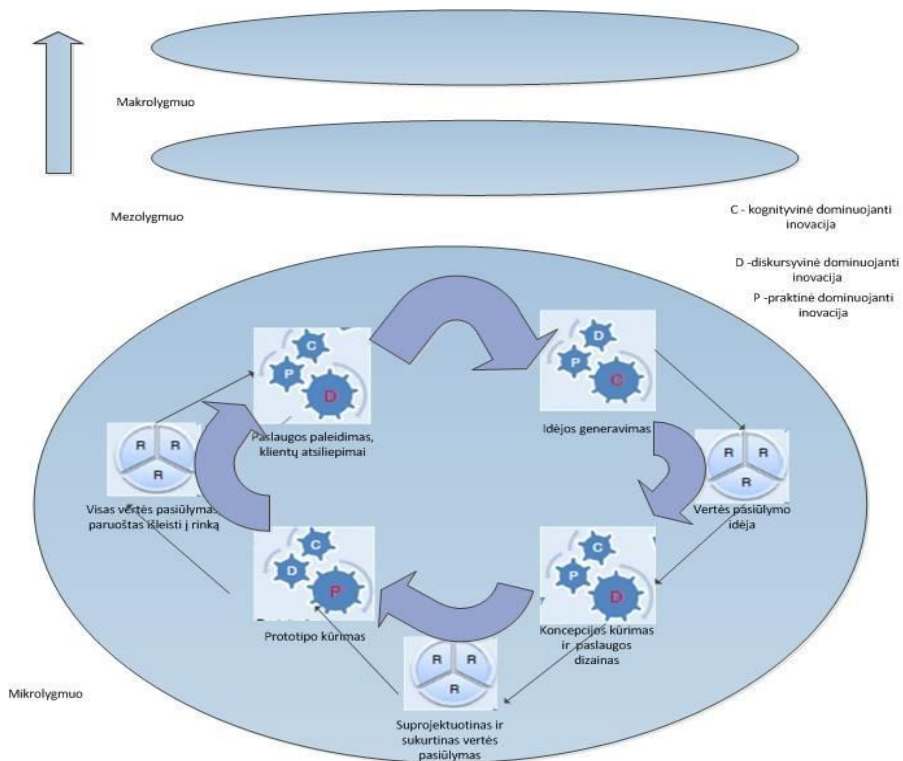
Makrolygmuo

Mezolygmuo

C - kognityvinė dominuojanti inovacija

D -diskursyvinė dominuojanti inovacija

P -praktinė dominuojanti inovacija

C
P
D
Paslaugos paleidimas, klientų atsiliepimai

D
P
C
Idėjos generavimas

R R R
Vertės pasiūlymo idėja

C
P
D
Koncepcijos kūrimas ir paslaugos dizainas

R R R
Suprojektuotinas ir sukurtinas vertės pasiūlymas

C
D
P
Prototipo kūrimas

R R R
Visas vertės pasiūlymas paruoštas išleisti į rinką

Mikrolygmuo